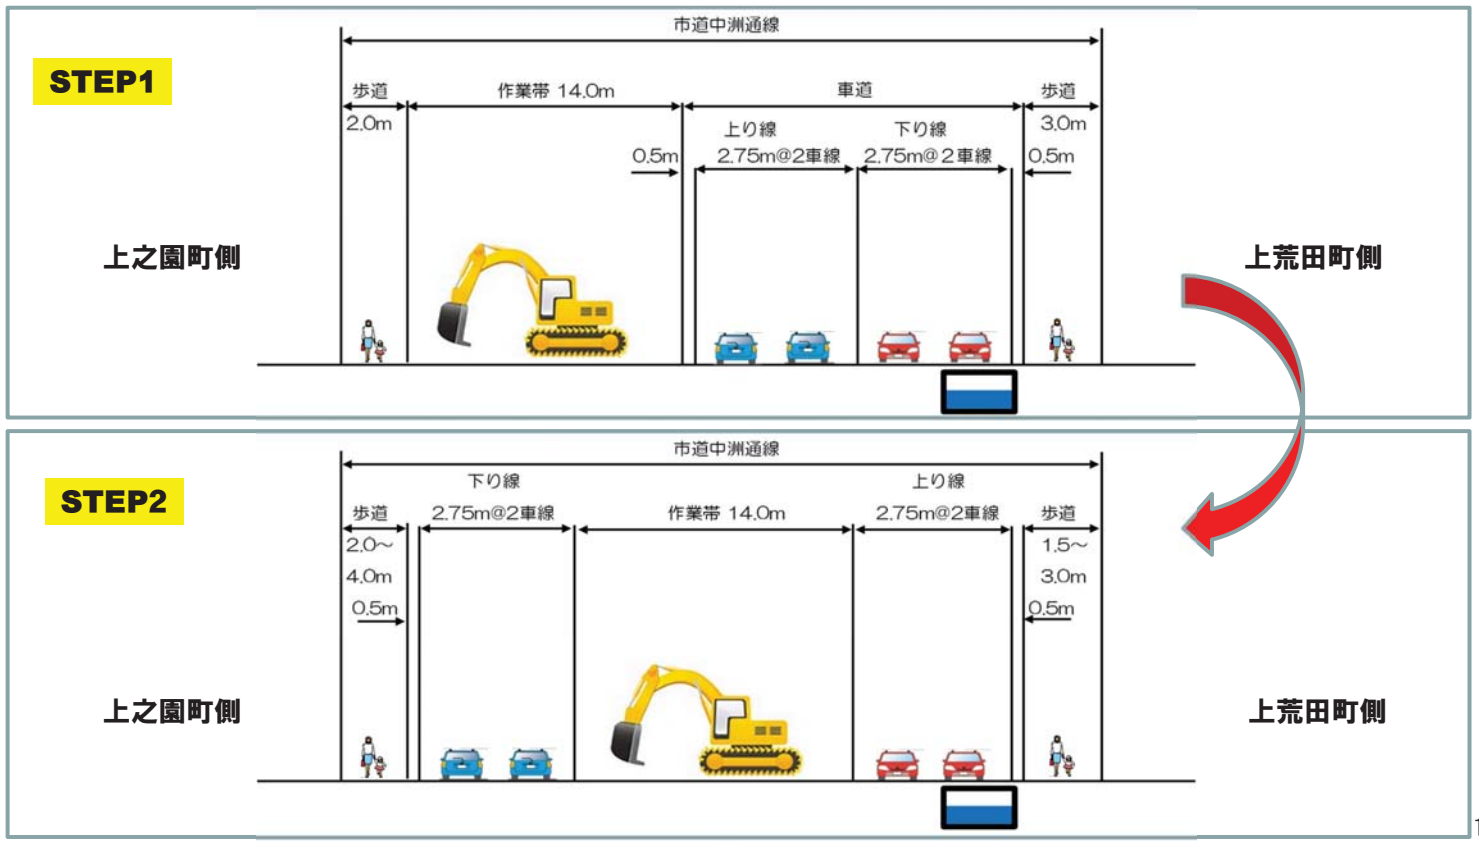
STEP1

市道中洲通線

歩道
2.0m

作業帯 14.0m

0.5m

車道

上り線
2.75m@2車線

下り線
2.75m@2車線

歩道
3.0m

0.5m

上之園町側

上荒田町側

STEP2

市道中洲通線

歩道
2.0~
4.0m
0.5m

下り線
2.75m@2車線

作業帯 14.0m

上り線
2.75m@2車線

歩道
1.5~
3.0m
0.5m

上之園町側

上荒田町側